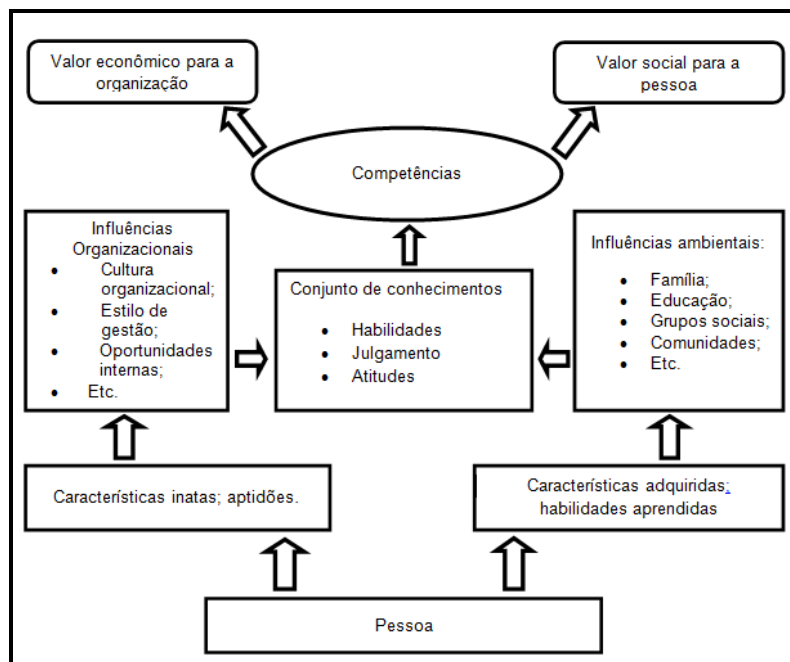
Valor econômico para a organização

Valor social para a pessoa

Competências

Influências Organizacionais
- Cultura organizacional;
- Estilo de gestão;
- Oportunidades internas;
- Etc.

Conjunto de conhecimentos
- Habilidades
- Julgamento
- Atitudes

Influências ambientais:
- Família;
- Educação;
- Grupos sociais;
- Comunidades;
- Etc.

Características inatas; aptidões.

Características adquiridas; habilidades aprendidas

Pessoa